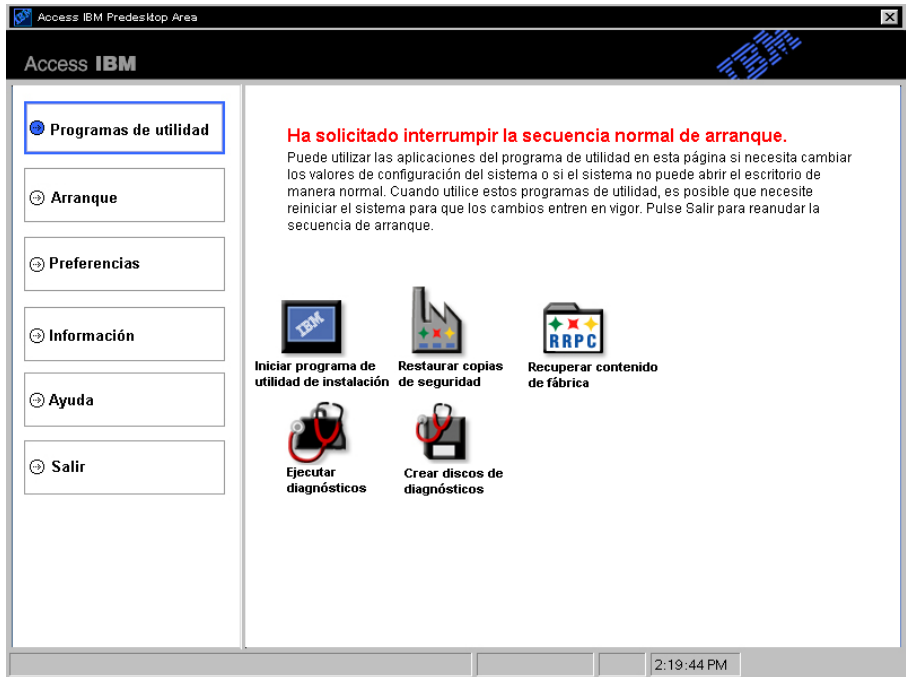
Access IBM Predesktop Area

Access IBM

IBM

Programas de utilidad

Arranque

Preferencias

Información

Ayuda

Salir

Ha solicitado interrumpir la secuencia normal de arranque.

Puede utilizar las aplicaciones del programa de utilidad en esta página si necesita cambiar los valores de configuración del sistema o si el sistema no puede abrir el escritorio de manera normal. Cuando utilice estos programas de utilidad, es posible que necesite reiniciar el sistema para que los cambios entren en vigor. Pulse Salir para reanudar la secuencia de arranque.

IBM

Iniciar programa de utilidad de instalación

Restaurar copias de seguridad

RRPC

Recuperar contenido de fábrica

Ejecutar diagnósticos

Crear discos de diagnósticos

2:19:44 PM